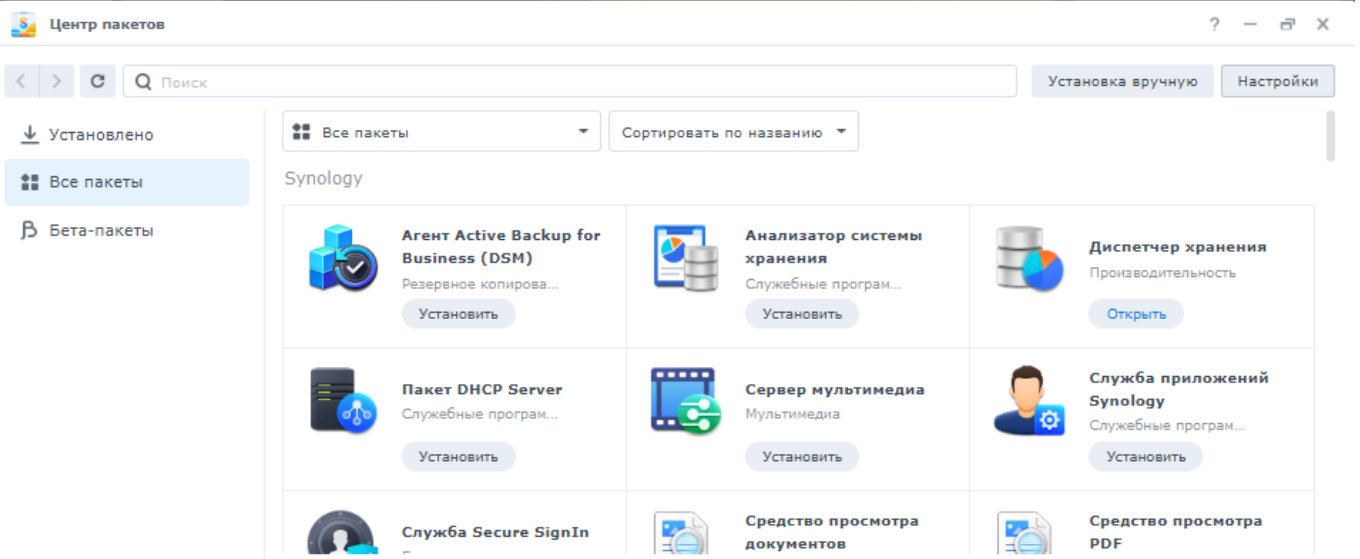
Центр пакетов

? — ⧉ ✕

Поиск

Установка вручную

Настройки

Установлено

Все пакеты

Бета-пакеты

Все пакеты

Сортировать по названию

Synology

Агент Active Backup for Business (DSM)
Резервное копирова...
Установить

Анализатор системы хранения
Служебные програм...
Установить

Диспетчер хранения
Производительность
Открыть

Пакет DHCP Server
Служебные програм...
Установить

Сервер мультимедиа
Мультимедиа
Установить

Служба приложений Synology
Служебные програм...
Установить

Служба Secure SignIn
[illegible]

Средство просмотра документов

Средство просмотра PDF